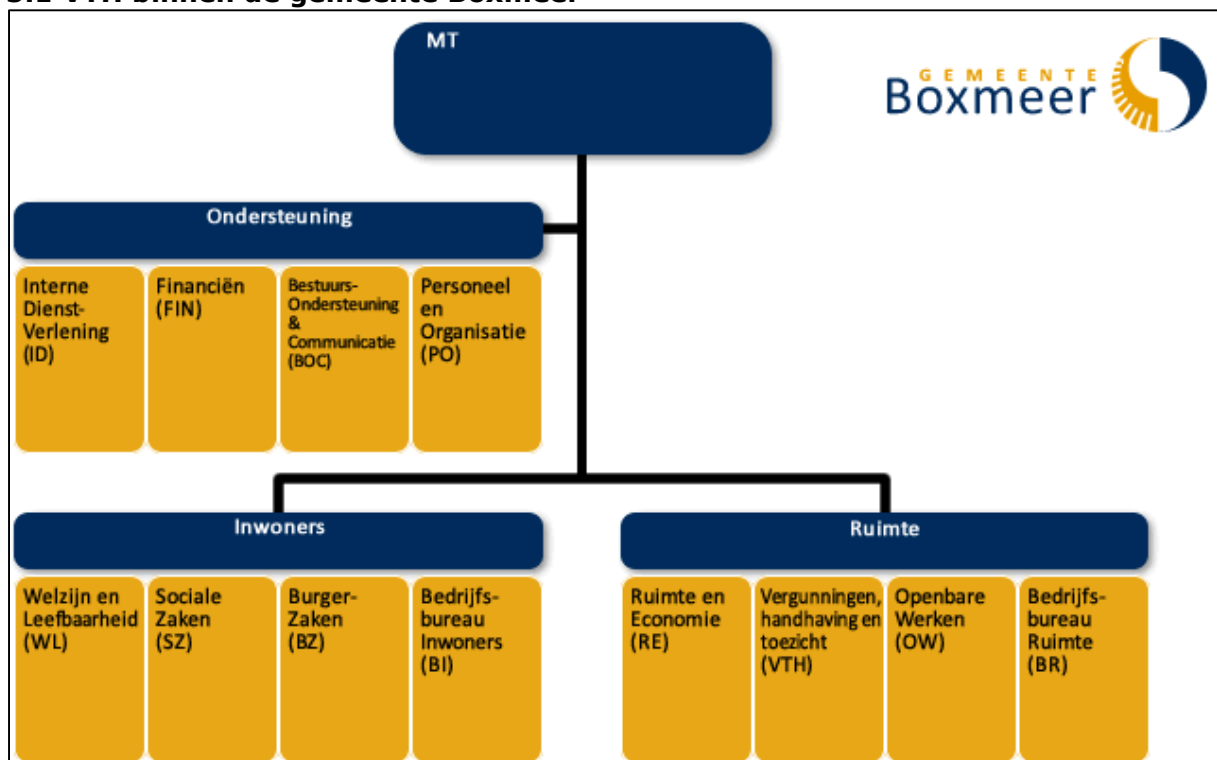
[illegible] binnen de gemeente Boxmeer

MT

GEMEENTE Boxmeer

Ondersteuning

Interne Dienst-Verlening (ID)

Financiën (FIN)

Bestuurs-Ondersteuning & Communicatie (BOC)

Personeel en Organisatie (PO)

Inwoners

Welzijn en Leefbaarheid (WL)

Sociale Zaken (SZ)

Burger-Zaken (BZ)

Bedrijfs-bureau Inwoners (BI)

Ruimte

Ruimte en Economie (RE)

Vergunningen, handhaving en toezicht (VTH)

Openbare Werken (OW)

Bedrijfs-bureau Ruimte (BR)